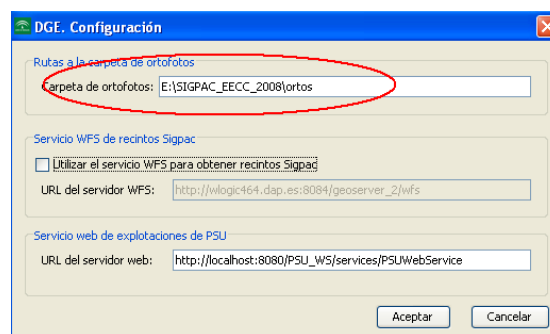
DGE. Configuración

Rutas a la carpeta de ortofotos

Carpeta de ortofotos: E:\SIGPAC_EECC_2008\ortos

Servicio WFS de recintos Sigpac

Utilizar el servicio WFS para obtener recintos Sigpac

URL del servidor WFS: http://wlogic464.dap.es:8084/geoserver_2/wfs

Servicio web de explotaciones de PSU

URL del servidor web: http://localhost:8080/PSU_WS/services/PSUWebService

Aceptar

Cancelar